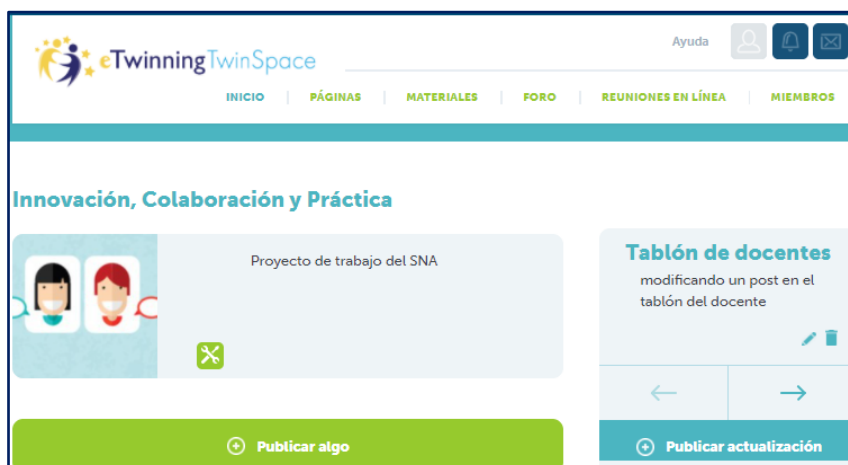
eTwinning TwinSpace

Ayuda

INICIO | PÁGINAS | MATERIALES | FORO | REUNIONES EN LÍNEA | MIEMBROS

Innovación, Colaboración y Práctica

Proyecto de trabajo del SNA

Tablón de docentes

modificando un post en el tablón del docente

Publicar algo

Publicar actualización